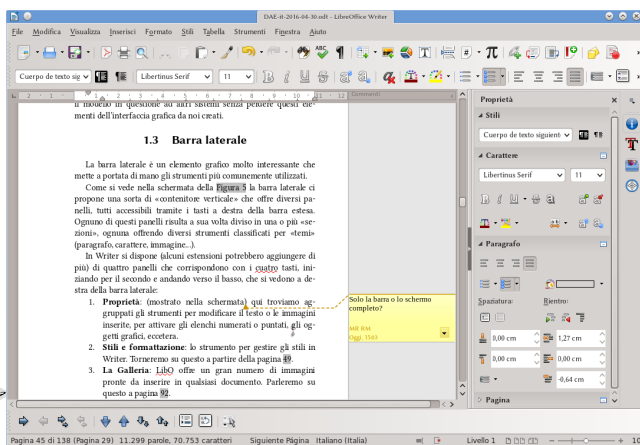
DAE-it-2016-04-30.odt - LibreOffice Writer

File Modifica Visualizza Inserisci Formato Stili Tabella Strumenti Finestra Aiuto

Cuerpo de texto sig | Libertinus Serif | 11

Commenti

il modello in questione ad altri sistemi senza perdere questi elementi dell'interfaccia grafica da noi creati.

1.3 Barra laterale

La barra laterale è un elemento grafico molto interessante che mette a portata di mano gli strumenti più comunemente utilizzati.

Come si vede nella schermata della Figura 5 la barra laterale ci propone una sorta di «contenitore verticale» che offre diversi pannelli, tutti accessibili tramite i tasti a destra della barra estesa. Ognuno di questi pannelli risulta a sua volta diviso in una o più «sezioni», ognuna offrendo diversi strumenti classificati per «temi» (paragrafo, carattere, immagine...).

In Writer si dispone (alcuni estensioni potrebbero aggiungere di più) di quattro pannelli che corrispondono con i cuatro tasti, iniziando per il secondo e andando verso il basso, che si vedono a destra della barra laterale:

1. Proprietà: (mostrato nella schermata) qui troviamo aggruppati gli strumenti per modificare il testo e le immagini inserite, per attivare gli elenchi numerati o puntati, gli oggetti grafici, eccetera.

2. Stili e formattazione: lo strumento per gestire gli stili in Writer. Torneremo su questo a partire dalla pagina 49.

3. La Galleria: LibO offre un gran numero di immagini pronte da inserire in qualsiasi documento. Parleremo su questo a pagina 92.

Solo la barra o lo schermo completo?

ME RM
Oggi, 15:43

Proprietà
Stili
Cuerpo de texto siguient
Carattere
Libertinus Serif | 11
Paragrafo
Spaziatura: | Rientro:
0,00 cm | 1,27 cm
0,00 cm | 0,00 cm
-0,64 cm
Pagina

Pagina 45 di 138 (Pagina 29) | 11.299 parole, 70.753 caratteri | Siguiente Página | Italiano (Italia) | Livello 1